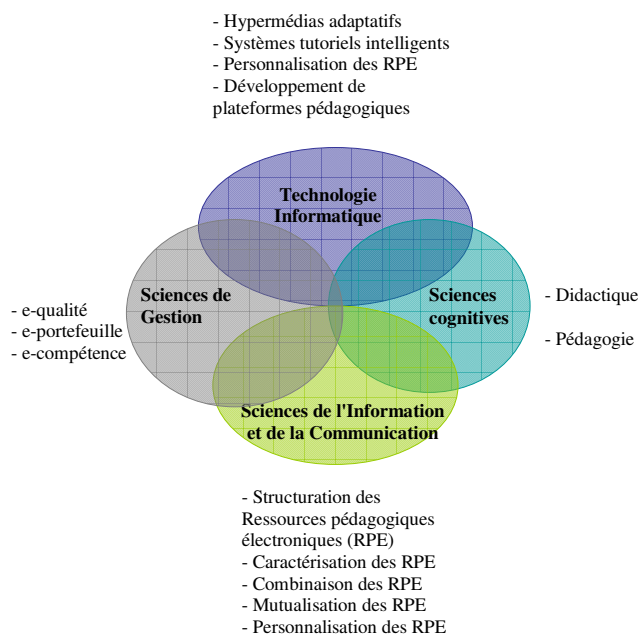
- Hypermédias adaptatifs
- Systèmes tutoriels intelligents
- Personnalisation des RPE
- Développement de plateformes pédagogiques

Technologie Informatique

- e-qualité
- e-portefeuille
- e-compétence

Sciences de Gestion

Sciences cognitives

- Didactique

- Pédagogie

Sciences de l'Information et de la Communication

- Structuration des Ressources pédagogiques électroniques (RPE)
- Caractérisation des RPE
- Combinaison des RPE
- Mutualisation des RPE
- Personnalisation des RPE